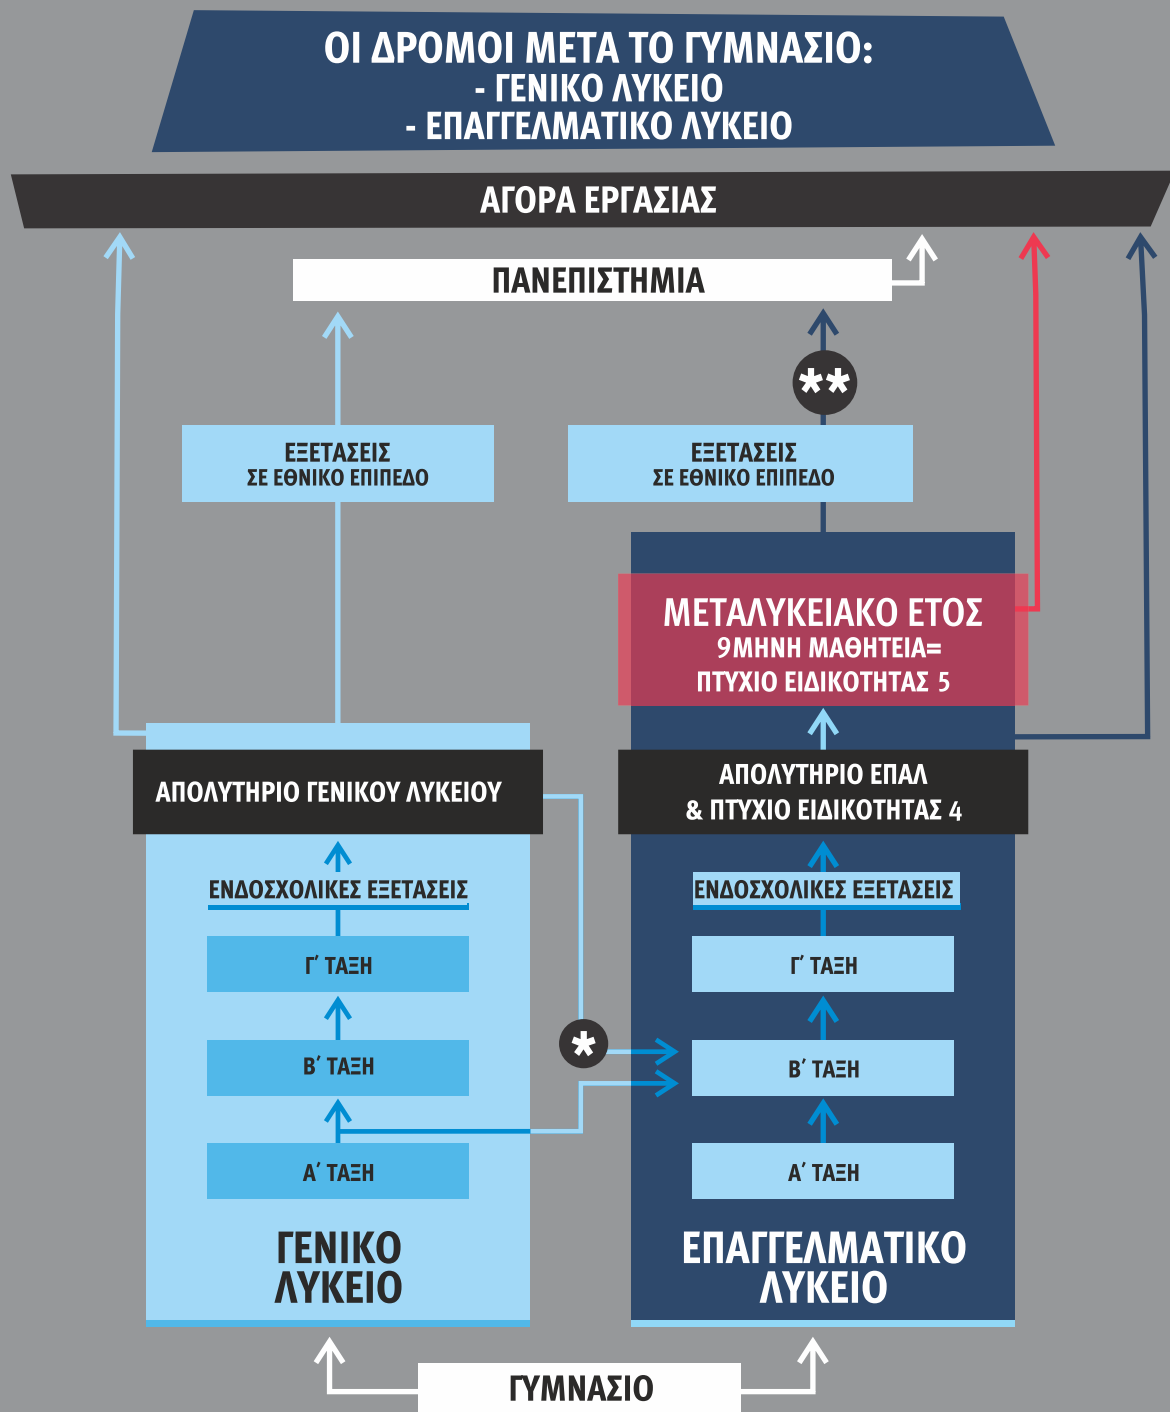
ΟΙ ΔΡΟΜΟΙ ΜΕΤΑ ΤΟ ΓΥΜΝΑΣΙΟ:
- ΓΕΝΙΚΟ ΛΥΚΕΙΟ
- ΕΠΑΓΓΕΛΜΑΤΙΚΟ ΛΥΚΕΙΟ

ΑΓΟΡΑ ΕΡΓΑΣΙΑΣ

ΠΑΝΕΠΙΣΤΗΜΙΑ

**

ΕΞΕΤΑΣΕΙΣ
ΣΕ ΕΘΝΙΚΟ ΕΠΙΠΕΔΟ

ΕΞΕΤΑΣΕΙΣ
ΣΕ ΕΘΝΙΚΟ ΕΠΙΠΕΔΟ

ΜΕΤΑΛΥΚΕΙΑΚΟ ΕΤΟΣ
9ΜΗΝΗ ΜΑΘΗΤΕΙΑ=
ΠΤΥΧΙΟ ΕΙΔΙΚΟΤΗΤΑΣ 5

ΑΠΟΛΥΤΗΡΙΟ ΓΕΝΙΚΟΥ ΛΥΚΕΙΟΥ

ΑΠΟΛΥΤΗΡΙΟ ΕΠΑΛ
& ΠΤΥΧΙΟ ΕΙΔΙΚΟΤΗΤΑΣ 4

ΕΝΔΟΣΧΟΛΙΚΕΣ ΕΞΕΤΑΣΕΙΣ

ΕΝΔΟΣΧΟΛΙΚΕΣ ΕΞΕΤΑΣΕΙΣ

Γ΄ ΤΑΞΗ

Γ΄ ΤΑΞΗ

*

Β΄ ΤΑΞΗ

Β΄ ΤΑΞΗ

Α΄ ΤΑΞΗ

Α΄ ΤΑΞΗ

ΓΕΝΙΚΟ
ΛΥΚΕΙΟ

ΕΠΑΓΓΕΛΜΑΤΙΚΟ
ΛΥΚΕΙΟ

ΓΥΜΝΑΣΙΟ